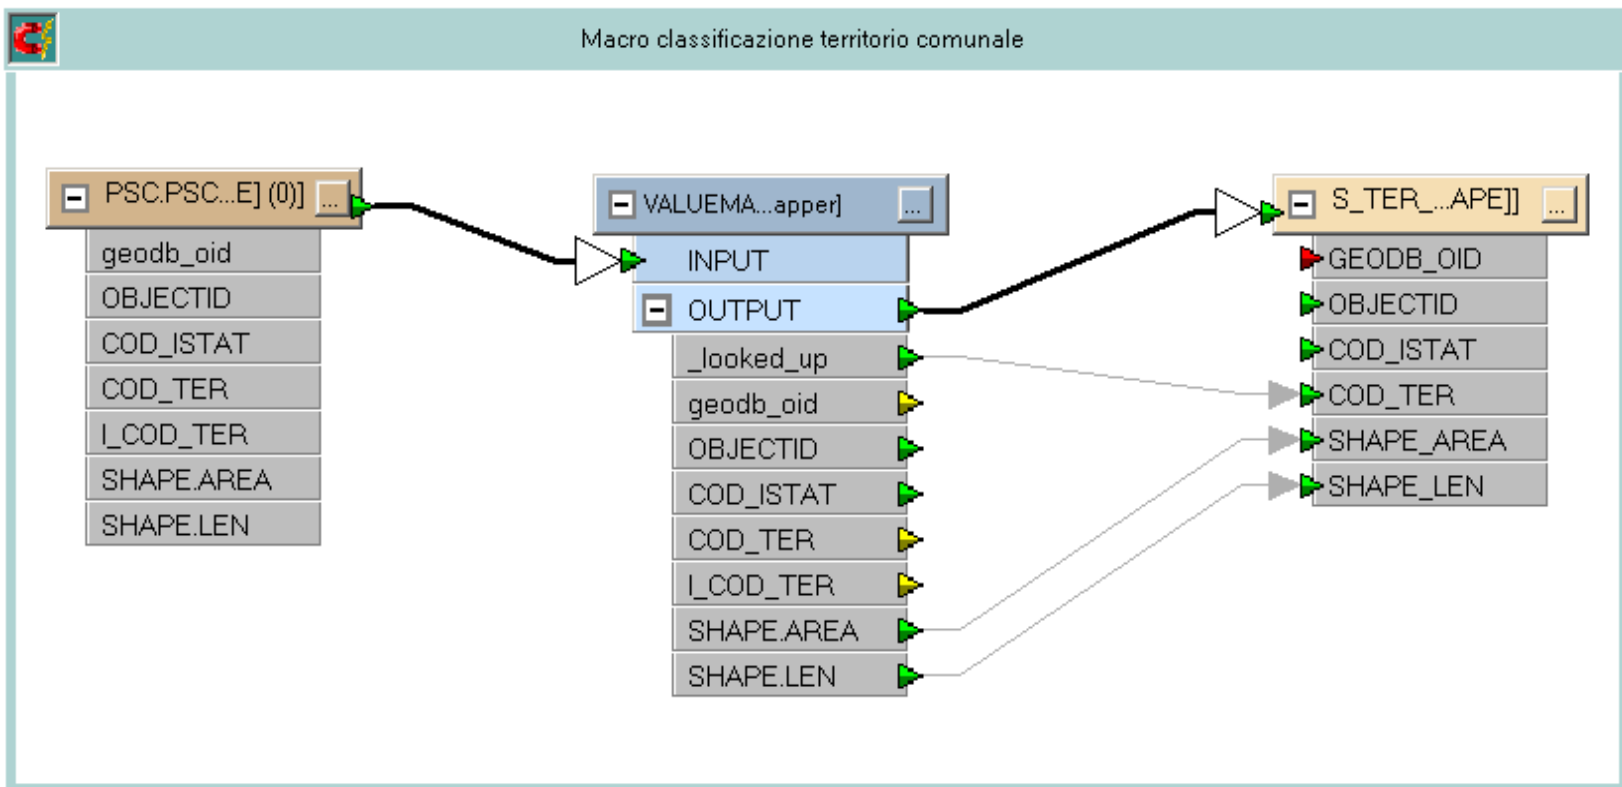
Macro classificazione territorio comunale

PSC.PSC...E] (0)] ...
geodb_oid
OBJECTID
COD_ISTAT
COD_TER
I_COD_TER
SHAPE.AREA
SHAPE.LEN

VALUEMA...apper] ...
INPUT
OUTPUT
_looked_up
geodb_oid
OBJECTID
COD_ISTAT
COD_TER
I_COD_TER
SHAPE.AREA
SHAPE.LEN

S_TER_...APE]] ...
GEODB_OID
OBJECTID
COD_ISTAT
COD_TER
SHAPE_AREA
SHAPE_LEN